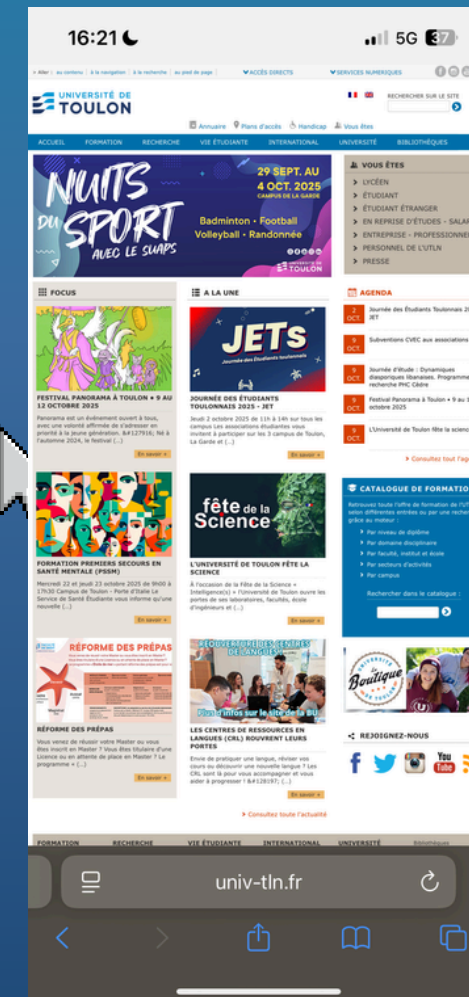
16:21

5G 37

› Aller : au contenu | à la navigation | à la recherche | au pied de page

ACCÈS DIRECTS

SERVICES NUMERIQUES

UNIVERSITÉ DE TOULON

RECHERCHER SUR LE SITE

Annuaire

Plans d'accès

Handicap

Vous êtes

ACCUEIL

FORMATION

RECHERCHE

VIE ÉTUDIANTE

INTERNATIONAL

UNIVERSITÉ

BIBLIOTHÈQUES

NUITS DU SPORT AVEC LE SUAPS

29 SEPT. AU 4 OCT. 2025

CAMPUS DE LA GARDE

Badminton - Football
Volleyball - Randonnée

UNIVERSITÉ DE TOULON

VOUS ÊTES

LYCÉEN

ÉTUDIANT

ÉTUDIANT ÉTRANGER

EN REPRISE D'ÉTUDES - SALA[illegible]

ENTREPRISE - PROFESSIONNE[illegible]

PERSONNEL DE L'UTLN

PRESSE

FOCUS

FESTIVAL PANORAMA À TOULON • 9 AU 12 OCTOBRE 2025

Panorama est un événement ouvert à tous, avec une volonté affirmée de s'adresser en priorité à la jeune génération. &#127916; Né à l'automne 2024, le festival (...)

En savoir +

FORMATION PREMIERS SECOURS EN SANTÉ MENTALE (PSSM)

Mercredi 22 et jeudi 23 octobre 2025 de 9h00 à 17h30 Campus de Toulon - Porte d'Italie Le Service de Santé Étudiante vous informe qu'une nouvelle (...)

En savoir +

RÉFORME DES PRÉPAS

RÉFORME DES PRÉPAS

Vous venez de réussir votre Master ou vous êtes inscrit en Master ? Vous êtes titulaire d'une Licence ou en attente de place en Master ? Le programme « (...)

En savoir +

A LA UNE

JETs

Journée des Étudiants toulonnais

JOURNÉE DES ÉTUDIANTS TOULONNAIS 2025 - JET

Jeudi 2 octobre 2025 de 11h à 14h sur tous les campus Les associations étudiantes vous invitent à participer sur les 3 campus de Toulon, La Garde et (...)

En savoir +

fête de la Science

L'UNIVERSITÉ DE TOULON FÊTE LA SCIENCE

À l'occasion de la Fête de la Science « Intelligence(s) » l'Université de Toulon ouvre les portes de ses laboratoires, facultés, écoles d'ingénieurs et (...)

En savoir +

RÉOUVERTURE DES CENTRES DE LANGUES

Plus d'infos sur le site de la BU

LES CENTRES DE RESSOURCES EN LANGUES (CRL) ROUVRENT LEURS PORTES

Envie de pratiquer une langue, réviser vos cours ou découvrir une nouvelle langue ? Les CRL sont là pour vous accompagner et vous aider à progresser ! &#128197; (...)

En savoir +

› Consultez toute l'actualité

AGENDA

2 OCT. Journée des Étudiants Toulonnais 2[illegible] JET

6 OCT. Subventions CVEC aux associations

6 OCT. Journée d'étude : Dynamiques diasporiques libanaises. Programme recherche PHC Cèdre

9 OCT. Festival Panorama à Toulon • 9 au 1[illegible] octobre 2025

9 OCT. L'Université de Toulon fête la scienc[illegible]

› Consultez tout l'ag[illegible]

CATALOGUE DE FORMATIO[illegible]

Retrouvez toute l'offre de formation de l'U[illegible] selon différentes entrées ou par une recher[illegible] grâce au moteur :

Par niveau de diplôme

Par domaine disciplinaire

Par faculté, institut et école

Par secteurs d'activités

Par campus

Rechercher dans le catalogue :

UNIVERSITÉ DE TOULON Boutique

REJOIGNEZ-NOUS

FORMATION

RECHERCHE

VIE ÉTUDIANTE

INTERNATIONAL

UNIVERSITÉ

Bibliothèques

univ-tln.fr